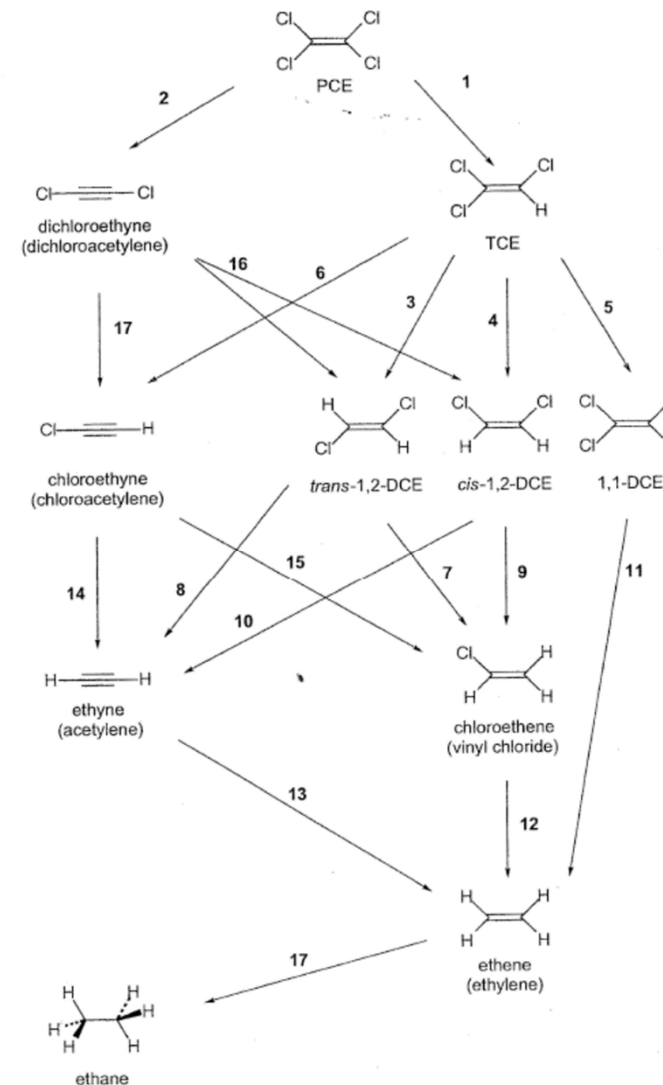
Cl Cl
Cl Cl
PCE

2

1

Cl—≡—Cl
dichloroethyne (dichloroacetylene)

Cl Cl
Cl H
TCE

16

6

17

3

4

5

Cl—≡—H
chloroethyne (chloroacetylene)

H Cl
Cl H
*trans*-1,2-DCE

Cl Cl
H H
*cis*-1,2-DCE

Cl
Cl
1,1-DCE

14

8

15

7

9

11

10

H—≡—H
ethyne (acetylene)

Cl H
H H
chloroethene (vinyl chloride)

13

12

H H
H H
ethene (ethylene)

17

H H
H H
H H
ethane